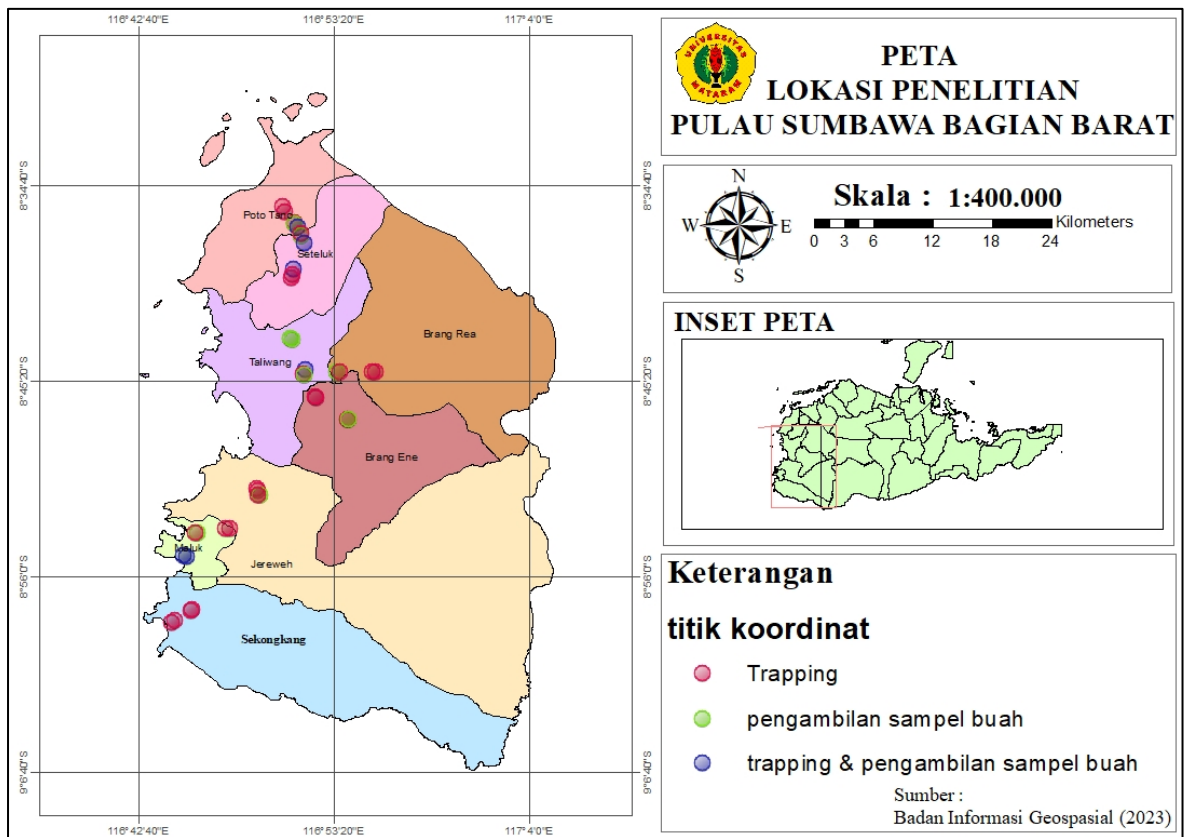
116°42'40"E 116°53'20"E 117°4'0"E

8°34'40"S 8°45'20"S 8°56'0"S 9°6'40"S

Poto Tano

Seteluk

Taliwang

Brang Rea

Brang Ene

Maluk

Jereweh

Sekongkang

116°42'40"E 116°53'20"E 117°4'0"E

8°34'40"S 8°45'20"S 8°56'0"S 9°6'40"S

UNIVERSITAS MATARAM

PETA
LOKASI PENELITIAN
PULAU SUMBAWA BAGIAN BARAT

N
W E
S

Skala : 1:400.000

0 3 6 12 18 24 Kilometers

INSET PETA

Keterangan

titik koordinat

Trapping

pengambilan sampel buah

trapping & pengambilan sampel buah

Sumber :
Badan Informasi Geospasial (2023)